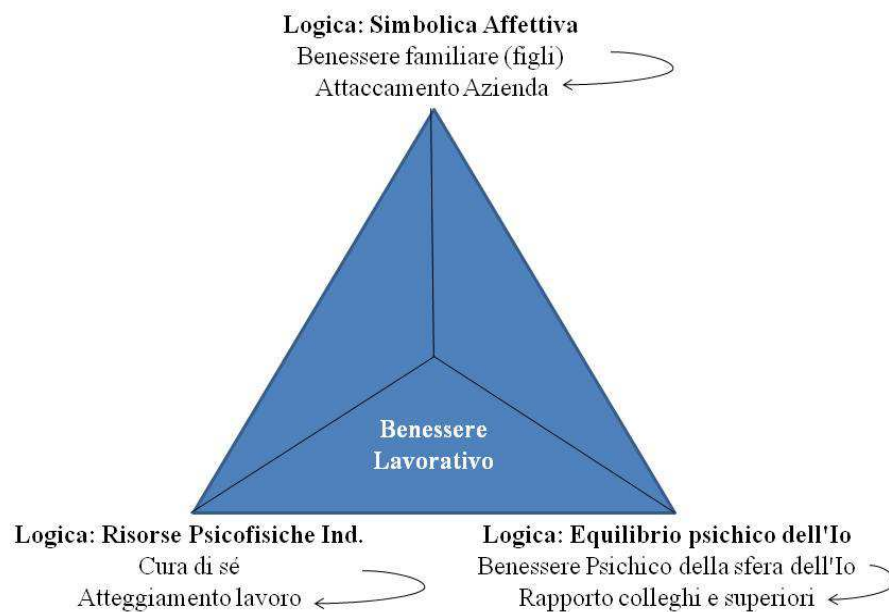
Logica: Simbolica Affettiva
Benessere familiare (figli)
Attaccamento Azienda

Benessere Lavorativo

Logica: Risorse Psicofisiche Ind.
Cura di sé
Atteggiamento lavoro

Logica: Equilibrio psichico dell'Io
Benessere Psichico della sfera dell'Io
Rapporto colleghi e superiori